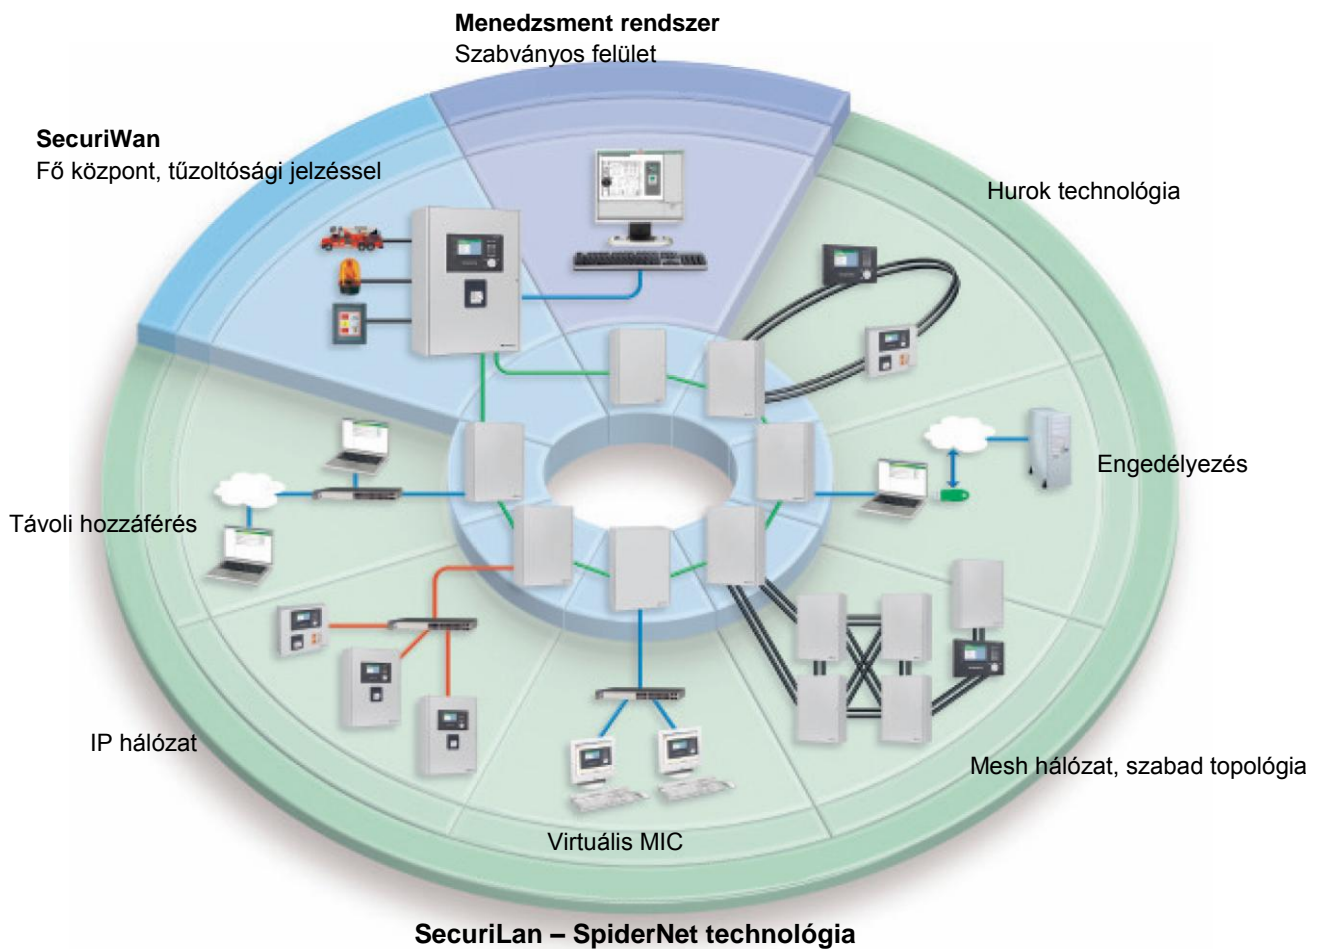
**Menedzsment rendszer**
Szabványos felület

**SecuriWan**
Fő központ, tűzoltósági jelzéssel

Hurok technológia

Engedélyezés

Távoli hozzáférés

IP hálózat

Mesh hálózat, szabad topológia

Virtuális MIC

**SecuriLan – SpiderNet technológia**